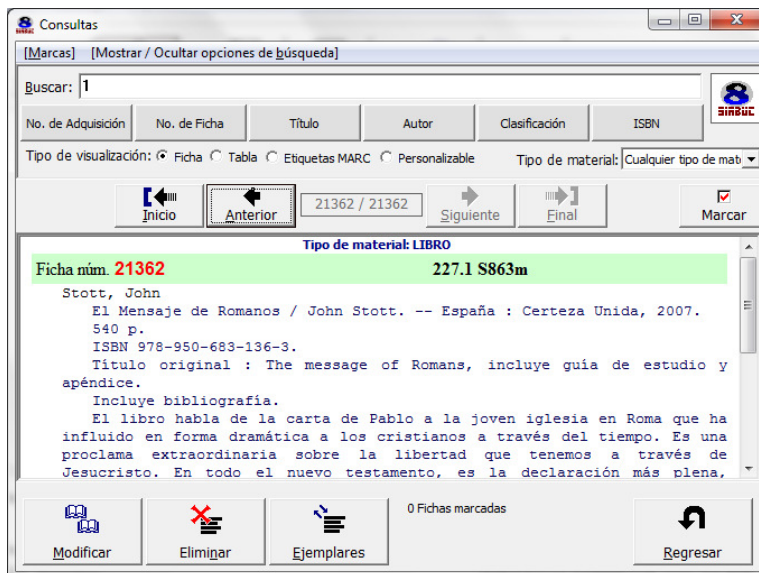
Consultas

[Marcas] [Mostrar / Ocultar opciones de búsqueda]

Buscar: 1

SIABUC

No. de Adquisición | No. de Ficha | Título | Autor | Clasificación | ISBN

Tipo de visualización: Ficha Tabla Etiquetas MARC Personalizable

Tipo de material: Cualquier tipo de mat

Inicio Anterior 21362 / 21362 Siguiente Final Marcar

Tipo de material: LIBRO

Ficha núm. 21362 227.1 S863m

Stott, John
El Mensaje de Romanos / John Stott. -- España : Certeza Unida, 2007.
540 p.
ISBN 978-950-683-136-3.
Título original : The message of Romans, incluye guía de estudio y apéndice.
Incluye bibliografía.
El libro habla de la carta de Pablo a la joven iglesia en Roma que ha influido en forma dramática a los cristianos a través del tiempo. Es una proclama extraordinaria sobre la libertad que tenemos a través de Jesucristo. En todo el nuevo testamento, es la declaración más plena,

Modificar Eliminar Ejemplares 0 Fichas marcadas Regresar